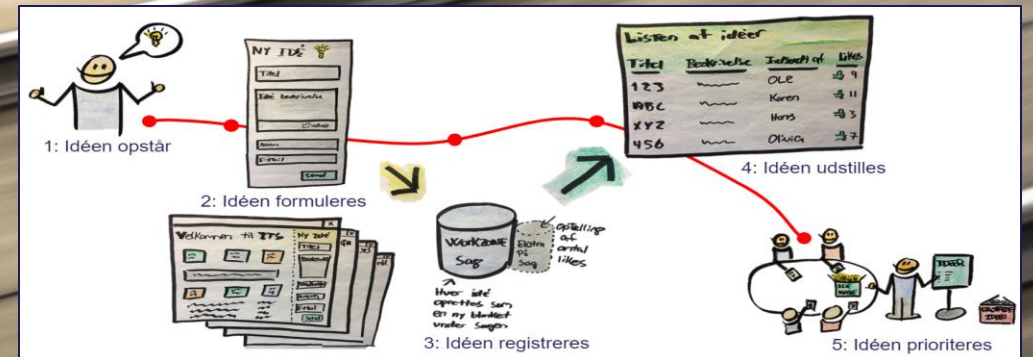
1: Idéen opstår

NY IDÉ

Titel

Idé beskrivelse

Indsæt

Navn

E-mail

Send

2: Idéen formuleres

Velkommen til ITS

Ny idé

Titel

Beskrivelse

Send

WorkZone Sag

Ekstra på Sag

Optælling af antal likes

Hver idé oprettes som en ny blanket under Sagen

3: Idéen registreres

Listen af idéer

| Titel | Beskrivelse | Indsendt af | likes |
|---|---|---|---|
| 123 | ~~~ | OLE | 9 |
| ABC | ~~~ | Karen | 11 |
| XYZ | ~~~ | Hans | 3 |
| 456 | ~~~ | Olivia | 7 |

4: Idéen udstilles

IDÉER

5: Idéen prioriteres